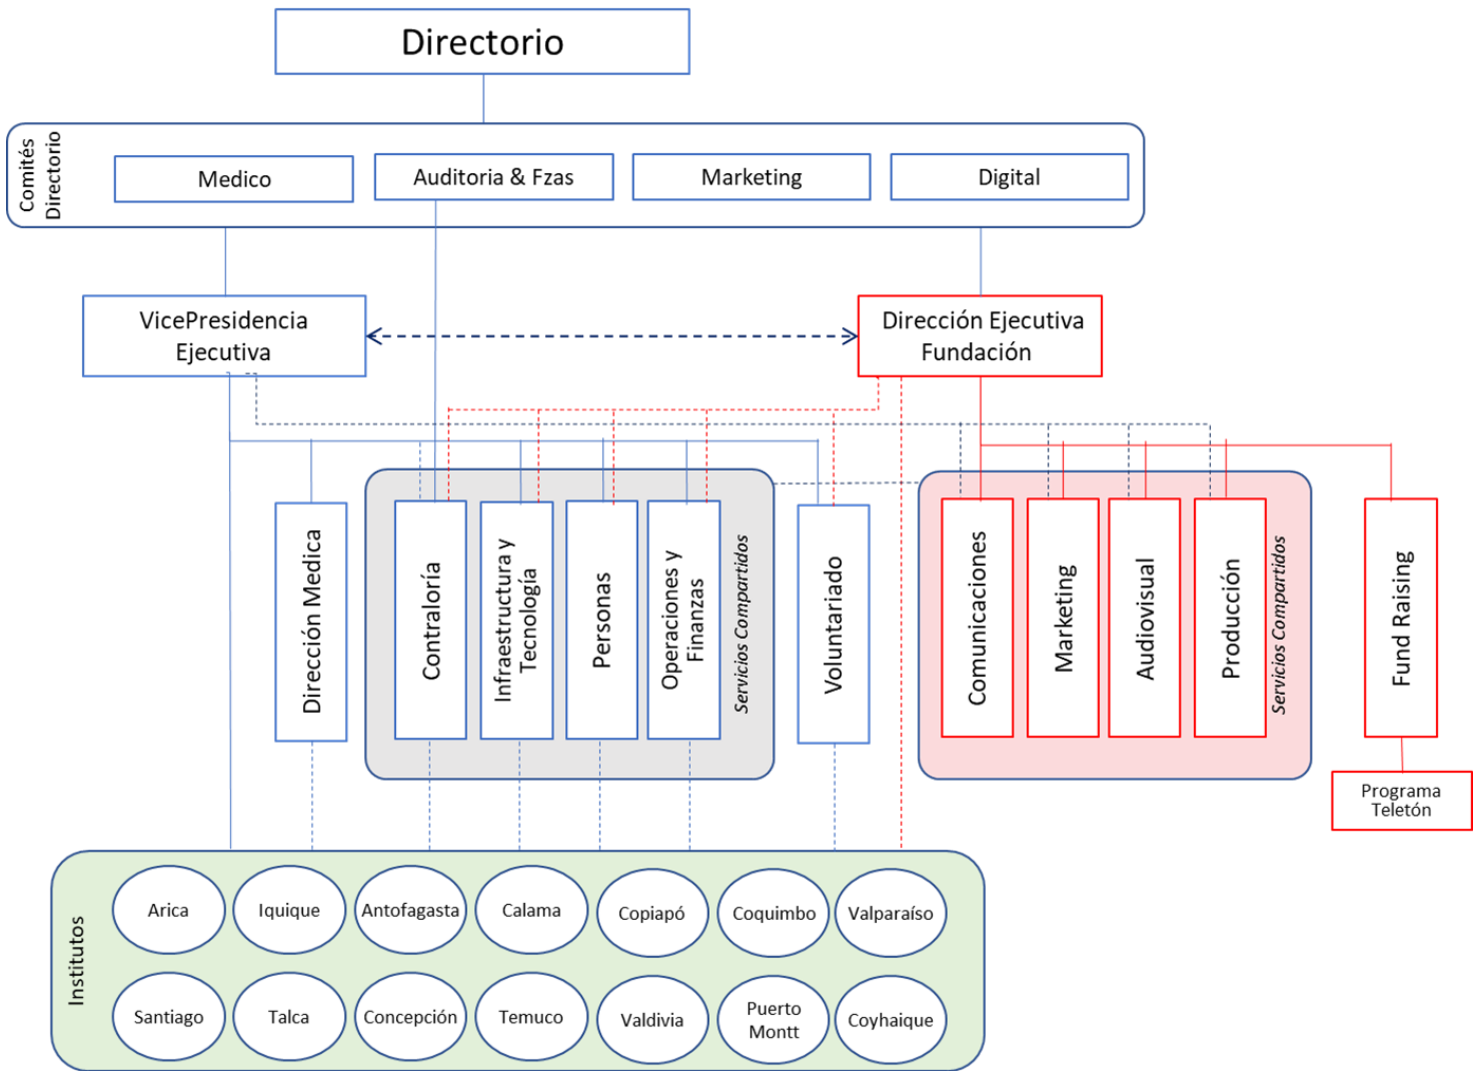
Directorio

Comités Directorio

Medico

Auditoria & Fzas

Marketing

Digital

VicePresidencia Ejecutiva

Dirección Ejecutiva Fundación

Dirección Medica

Contraloría

Infraestructura y Tecnología

Personas

Operaciones y Finanzas

Servicios Compartidos

Voluntariado

Comunicaciones

Marketing

Audiovisual

Producción

Servicios Compartidos

Fund Raising

Programa Teletón

Institutos

Arica

Iquique

Antofagasta

Calama

Copiapó

Coquimbo

Valparaíso

Santiago

Talca

Concepción

Temuco

Valdivia

Puerto Montt

Coyhaique